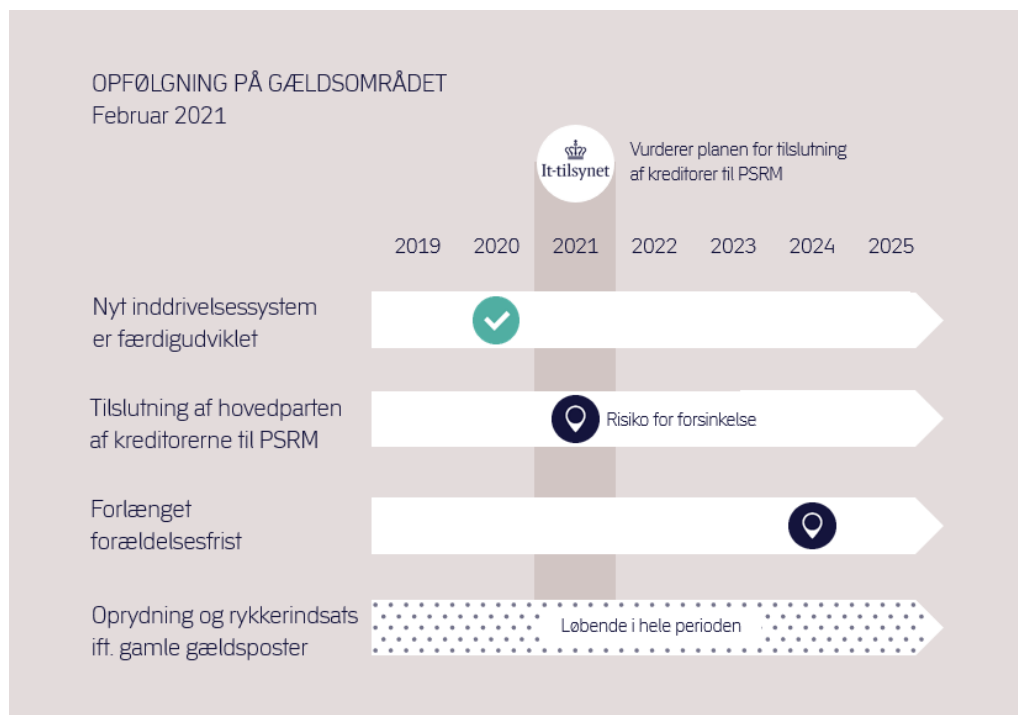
OPFØLGNING PÅ GÆLDSOMRÅDET
Februar 2021

It-tilsynet

Vurderer planen for tilslutning af kreditorer til PSRM

2019 2020 2021 2022 2023 2024 2025

Nyt inddrivelsessystem er færdigudviklet

Tilslutning af hovedparten af kreditorerne til PSRM

Risiko for forsinkelse

Forlænget forældelsesfrist

Oprydning og rykkerindsats ift. gamle gældsposter

Løbende i hele perioden